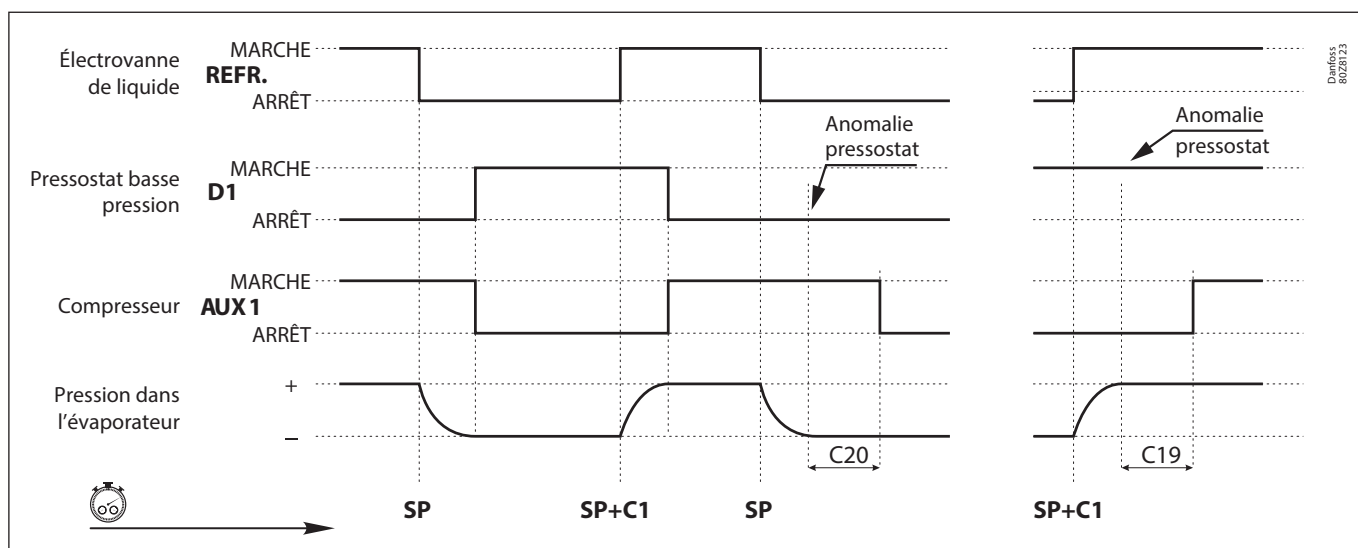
Électrovanne de liquide **REFR.**
MARCHE
ARRÊT

Pressostat basse pression **D1**
MARCHE
ARRÊT

Compresseur **AUX 1**
MARCHE
ARRÊT

Pression dans l'évaporateur
+
–

Anomalie pressostat
Anomalie pressostat

C20
C19

SP
SP+C1
SP
SP+C1

Danfoss 80Z8123